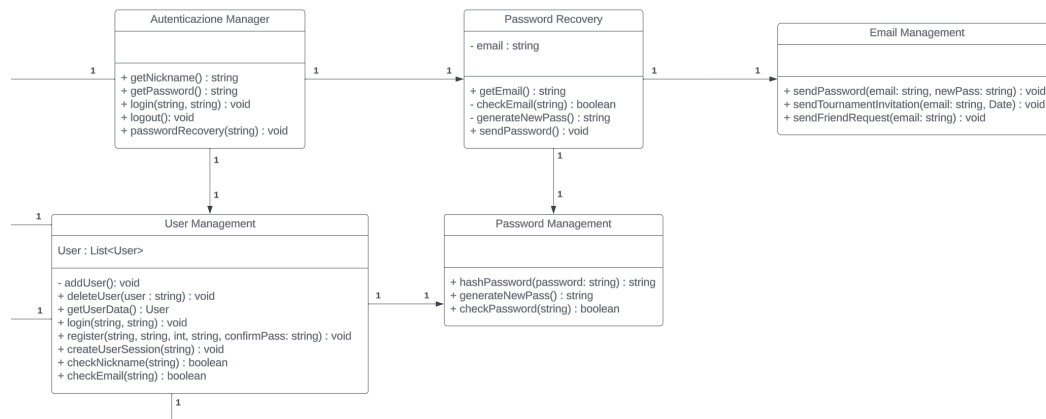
Autenticazione Manager

+ getNickname() : string
+ getPassword() : string
+ login(string, string) : void
+ logout(): void
+ passwordRecovery(string) : void

1

1

1

1

Password Recovery

- email : string

+ getEmail() : string
- checkEmail(string) : boolean
- generateNewPass() : string
+ sendPassword() : void

1

1

1

1

Email Management

+ sendPassword(email: string, newPass: string) : void
+ sendTournamentInvitation(email: string, Date) : void
+ sendFriendRequest(email: string) : void

1

User Management

User : List<User>

- addUser(): void
+ deleteUser(user : string) : void
+ getUserData() : User
+ login(string, string) : void
+ register(string, string, int, string, confirmPass: string) : void
+ createUserSession(string) : void
+ checkNickname(string) : boolean
+ checkEmail(string) : boolean

1

1

1

1

Password Management

+ hashPassword(password: string) : string
+ generateNewPass() : string
+ checkPassword(string) : boolean